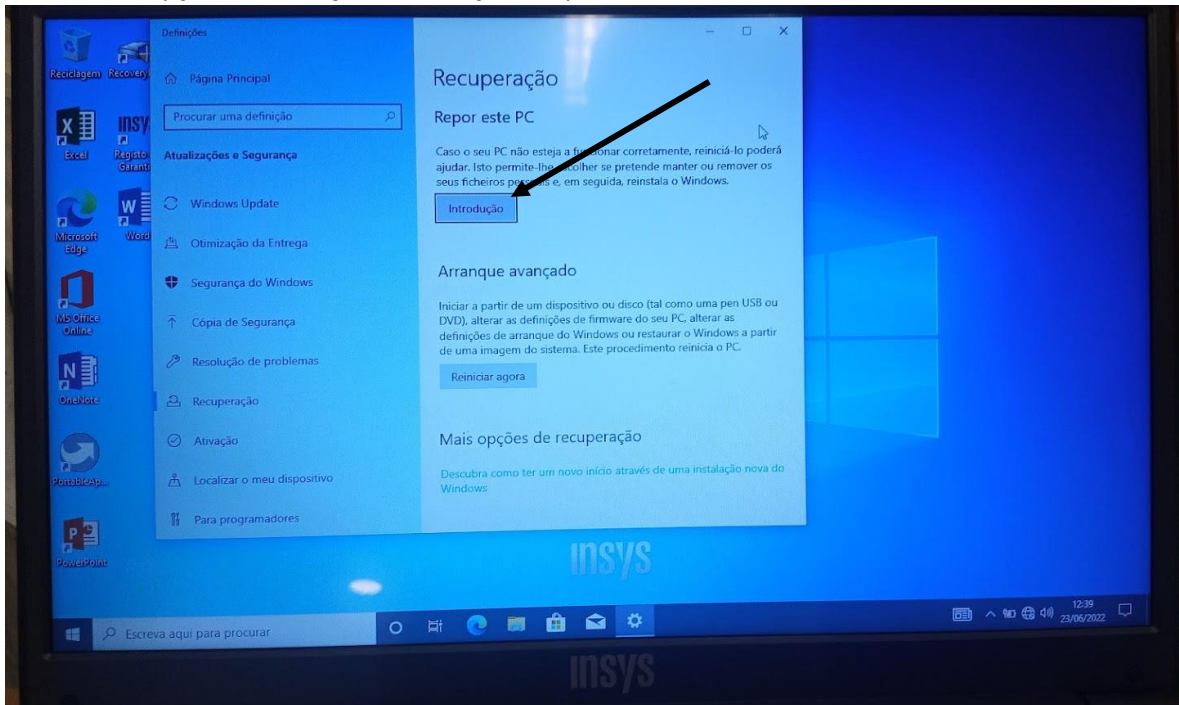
Reciclagem Recovery

Excel Registo Garanti

Microsoft Edge Word

MS Office Online

OneNote

PortableAp...

PowerPoint

Definições

Página Principal

Procurar uma definição

Atualizações e Segurança

Windows Update

Otimização da Entrega

Segurança do Windows

Cópia de Segurança

Resolução de problemas

Recuperação

Ativação

Localizar o meu dispositivo

Para programadores

Recuperação

Repor este PC

Caso o seu PC não esteja a fu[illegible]nar corretamente, reiniciá-lo poderá ajudar. Isto permite-lhe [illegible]colher se pretende manter ou remover os seus ficheiros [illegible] e, em seguida, reinstala o Windows.

Introdução

Arranque avançado

Iniciar a partir de um dispositivo ou disco (tal como uma pen USB ou DVD), alterar as definições de firmware do seu PC, alterar as definições de arranque do Windows ou restaurar o Windows a partir de uma imagem do sistema. Este procedimento reinicia o PC.

Reiniciar agora

Mais opções de recuperação

Descubra como ter um novo início através de uma instalação nova do Windows

INSYS

Escreva aqui para procurar

12:39
23/06/2022

INSYS